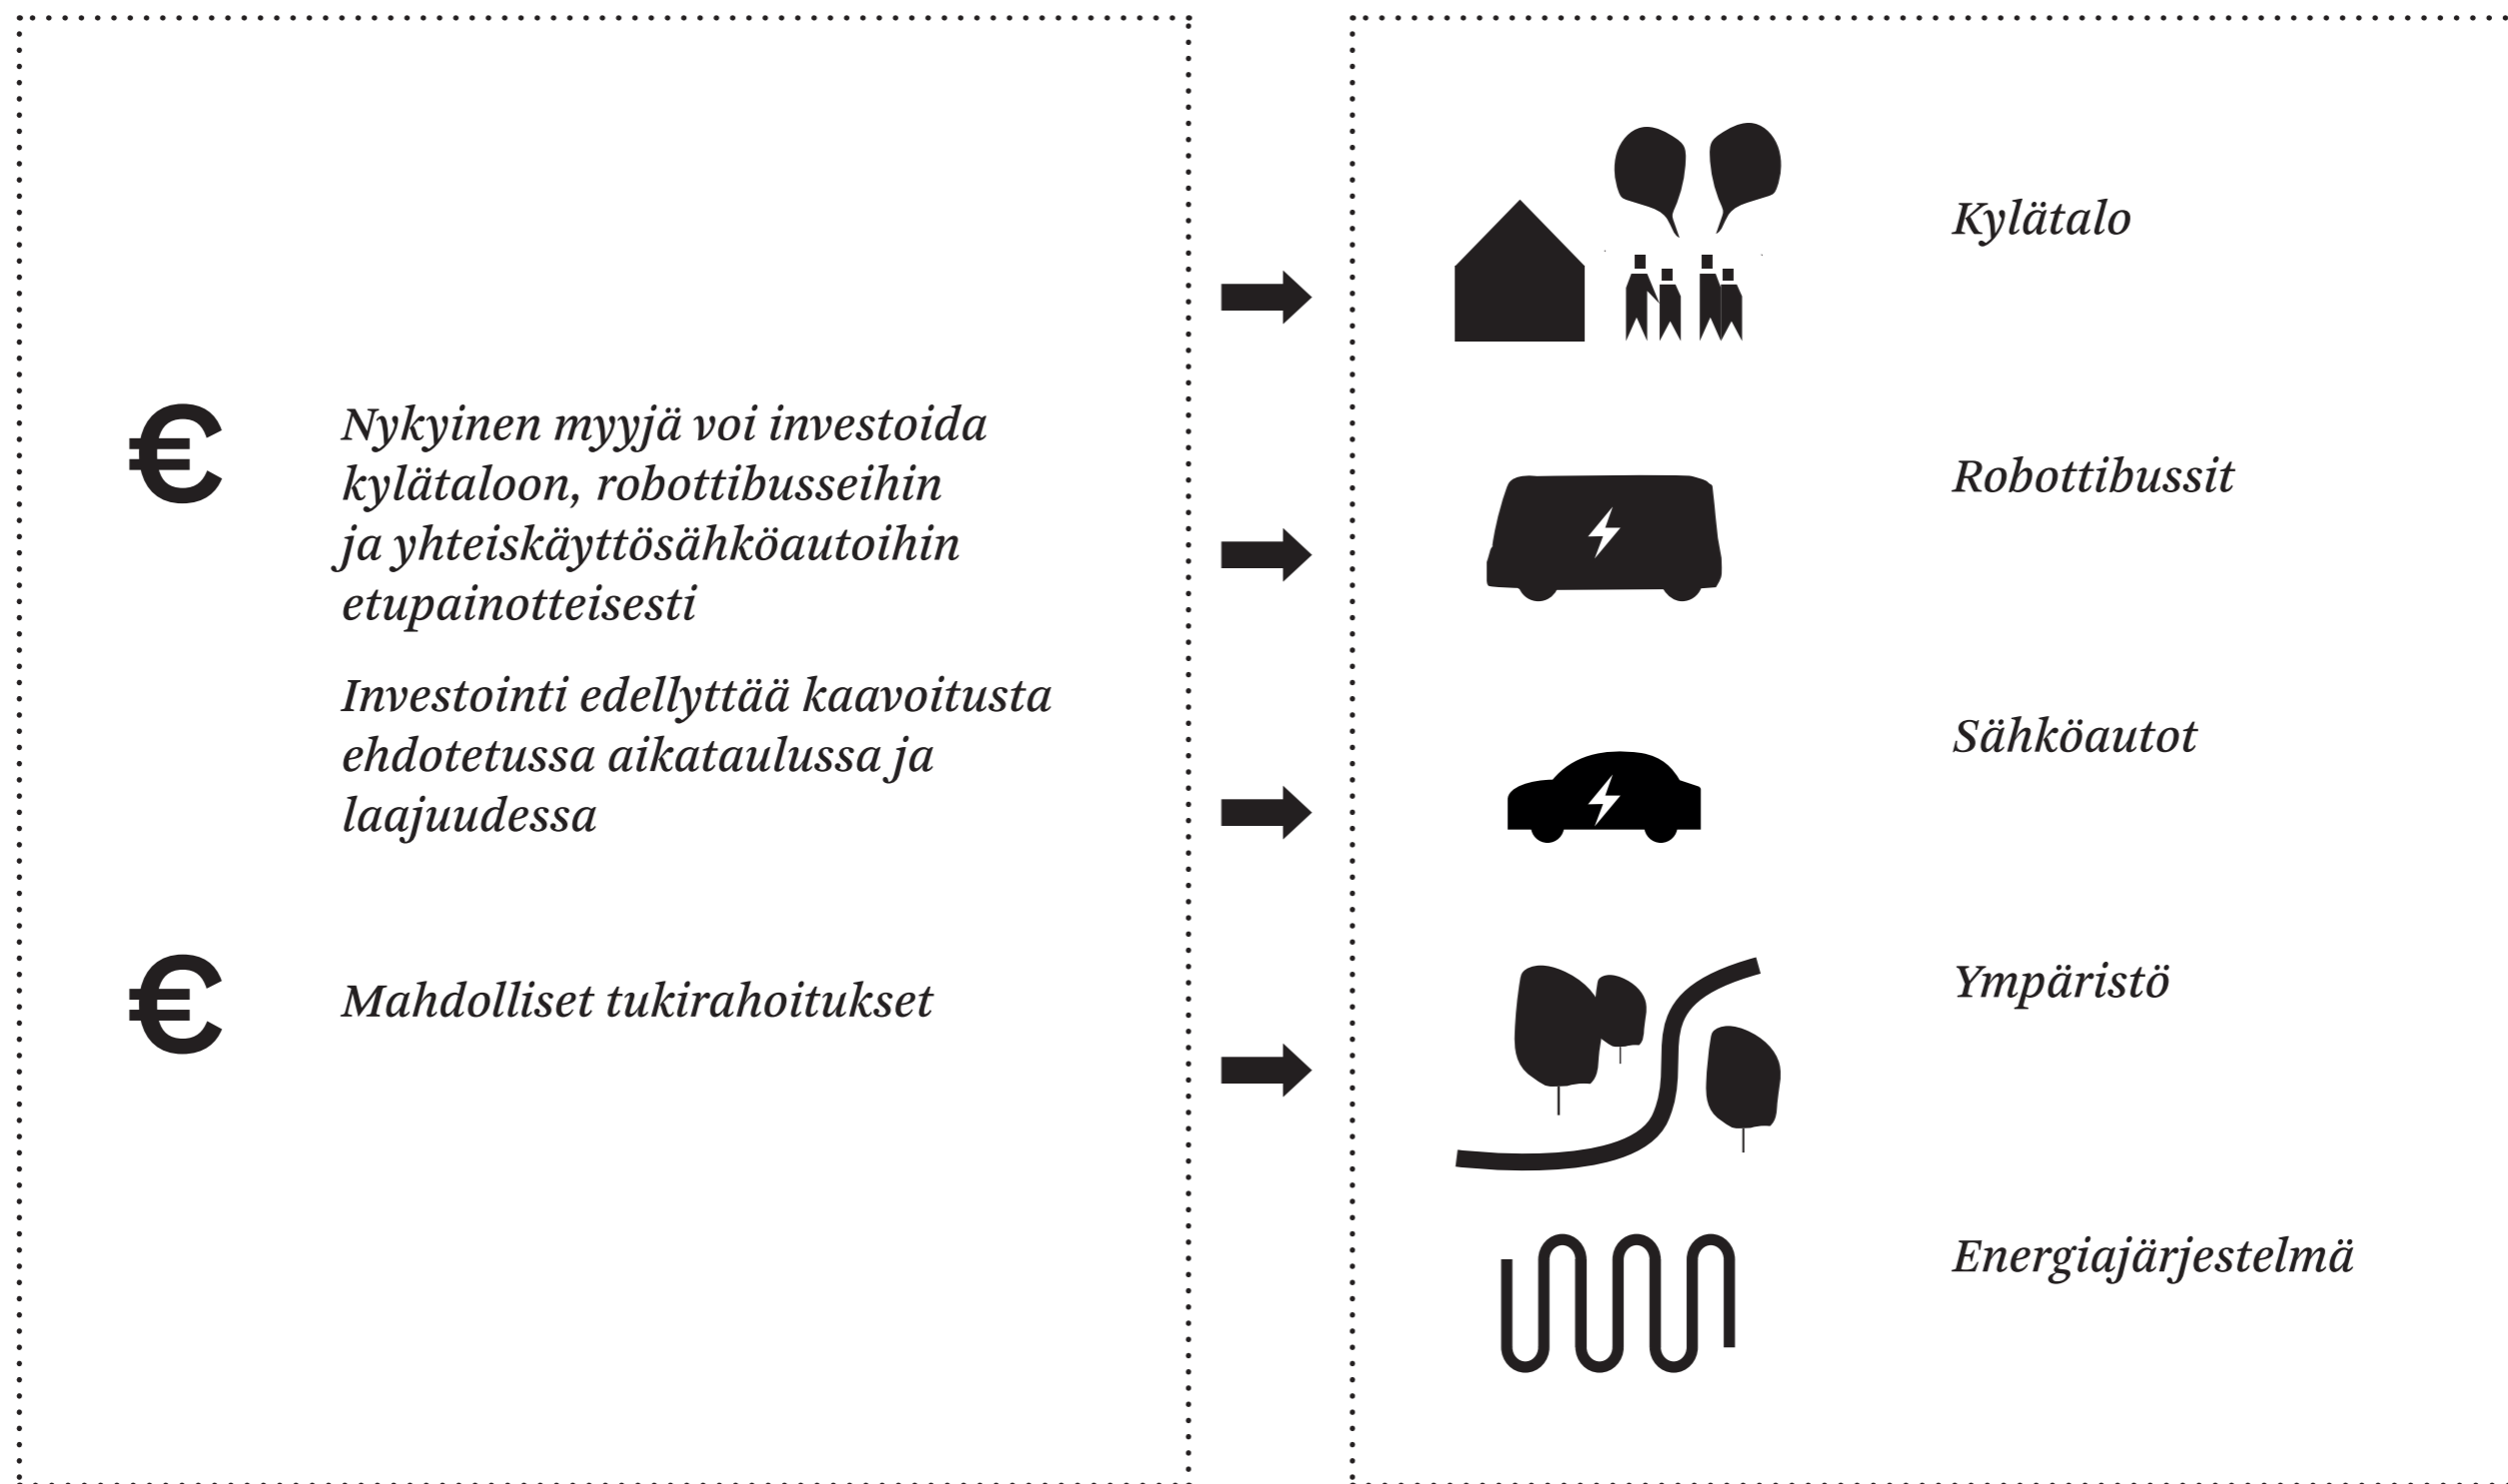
€

Nykyinen myyjä voi investoida kylätaloon, robottibusseihin ja yhteiskäyttösähköautoihin etupainotteisesti

Investointi edellyttää kaavoitusta ehdotetussa aikataulussa ja laajuudessa

€

Mahdolliset tukirahoitukset

Kylätalo

Robottibussit

Sähköautot

Ympäristö

Energiajärjestelmä